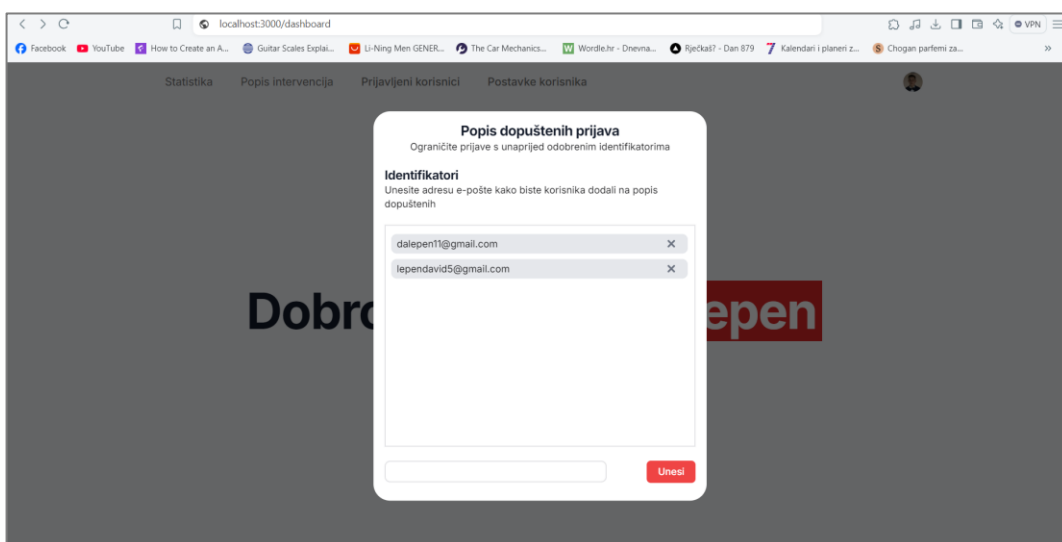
localhost:3000/dashboard

VPN

Facebook YouTube How to Create an A... Guitar Scales Explai... Li-Ning Men GENER... The Car Mechanics... Wordle.hr - Dnevna... Riječkali? - Dan 879 Kalendari i planeri z... Chogan parfemi za...

Statistika Popis intervencija Prijavljeni korisnici Postavke korisnika

Dobro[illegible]epen

Popis dopuštenih prijava
Ograničite prijave s unaprijed odobrenim identifikatorima

Identifikatori
Unesite adresu e-pošte kako biste korisnika dodali na popis dopuštenih

dalepen11@gmail.com ✕
lependavid5@gmail.com ✕

Unesi